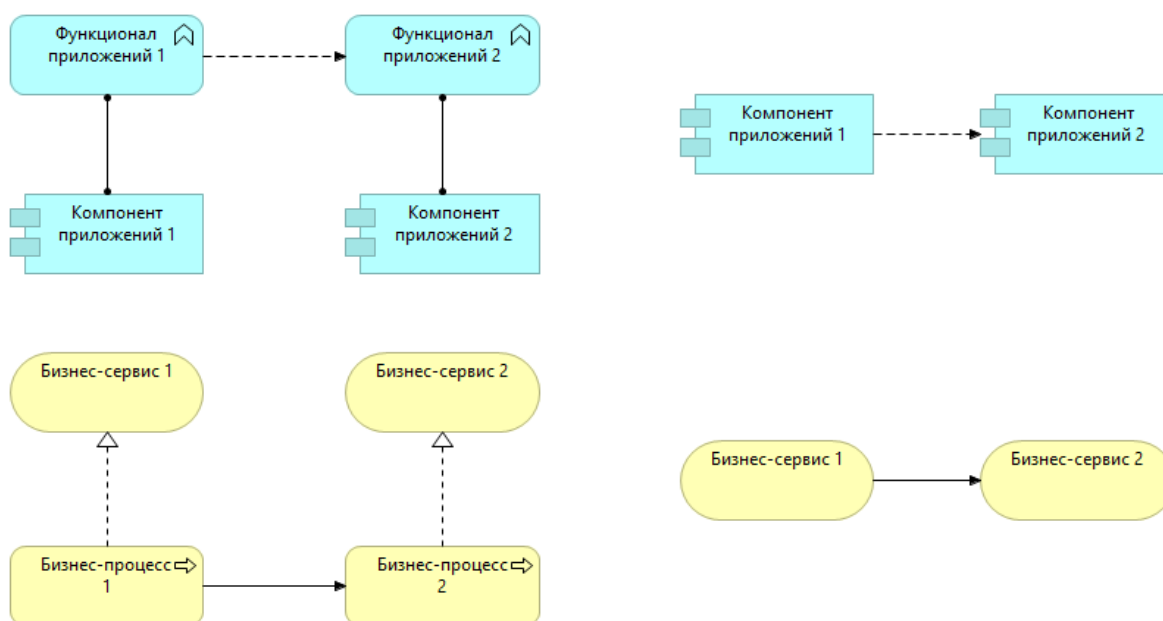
Функционал приложений 1

Функционал приложений 2

Компонент приложений 1

Компонент приложений 2

Компонент приложений 1

Компонент приложений 2

Бизнес-сервис 1

Бизнес-сервис 2

Бизнес-сервис 1

Бизнес-сервис 2

Бизнес-процесс 1

Бизнес-процесс 2